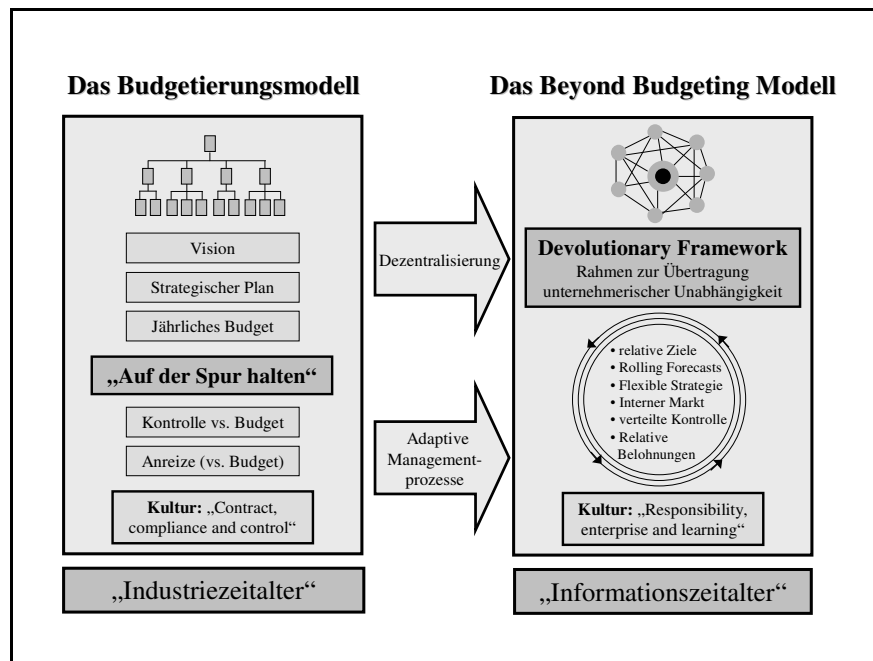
Das Budgetierungsmodell

Das Beyond Budgeting Modell

Vision

Strategischer Plan

Jährliches Budget

„Auf der Spur halten“

Kontrolle vs. Budget

Anreize (vs. Budget)

Kultur: „Contract, compliance and control“

„Industriezeitalter“

Dezentralisierung

Adaptive Managementprozesse

Devolutionary Framework
Rahmen zur Übertragung unternehmerischer Unabhängigkeit

• relative Ziele
• Rolling Forecasts
• Flexible Strategie
• Interner Markt
• verteilte Kontrolle
• Relative Belohnungen

Kultur: „Responsibility, enterprise and learning“

„Informationszeitalter“